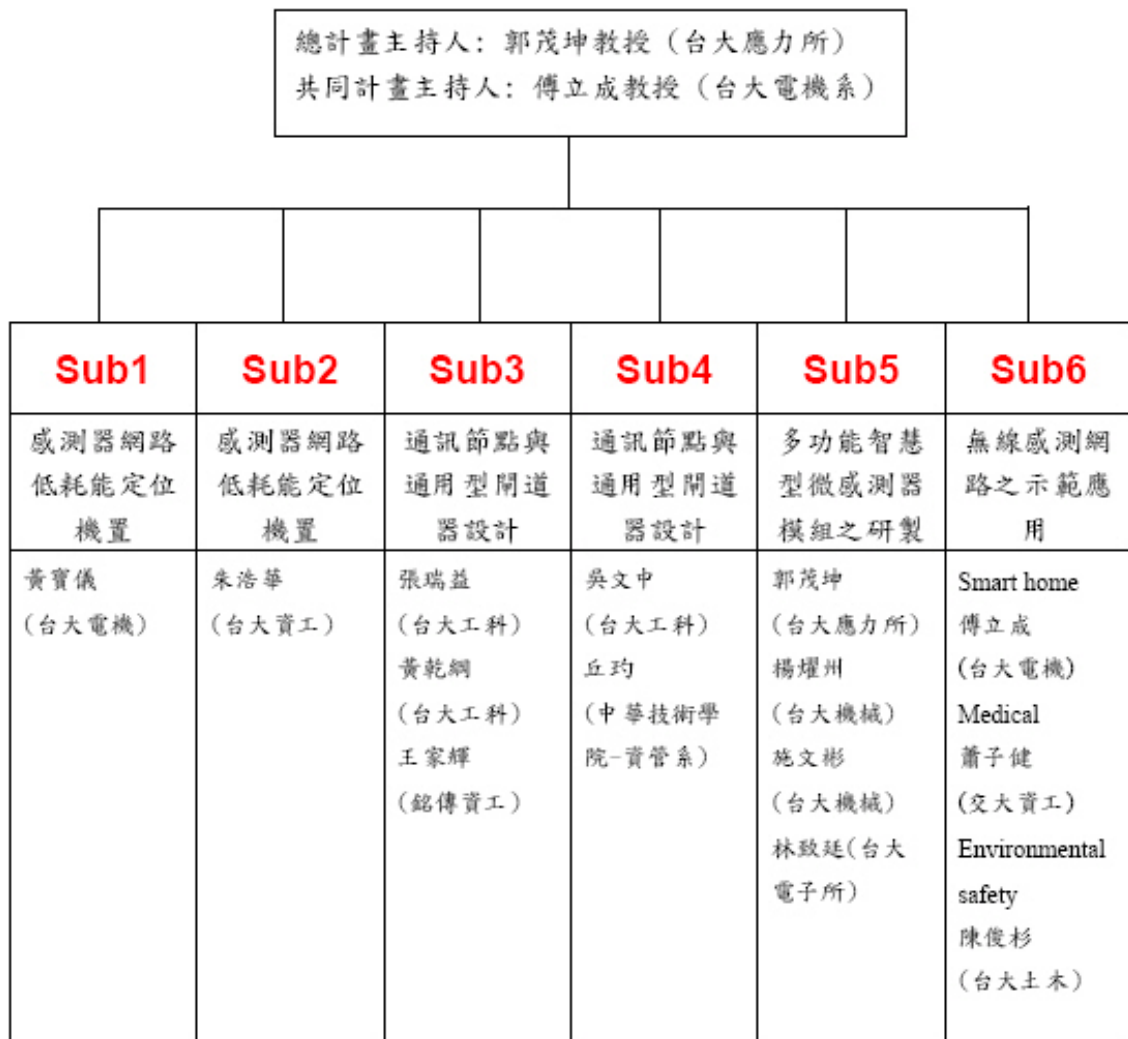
總計畫主持人：郭茂坤教授（台大應力所）
共同計畫主持人：傅立成教授（台大電機系）

| Sub1 | Sub2 | Sub3 | Sub4 | Sub5 | Sub6 |
|---|---|---|---|---|---|
| 感測器網路低耗能定位機置 | 感測器網路低耗能定位機置 | 通訊節點與通用型閘道器設計 | 通訊節點與通用型閘道器設計 | 多功能智慧型微感測器模組之研製 | 無線感測網路之示範應用 |
| 黃寶儀（台大電機） | 朱浩華（台大資工） | 張瑞益（台大工科）黃乾綱（台大工科）王家輝（銘傳資工） | 吳文中（台大工科）丘玓（中華技術學院-資管系） | 郭茂坤（台大應力所）楊燿州（台大機械）施文彬（台大機械）林致廷(台大電子所) | Smart home 傅立成(台大電機) Medical 蕭子健(交大資工) Environmental safety 陳俊杉（台大土木） |